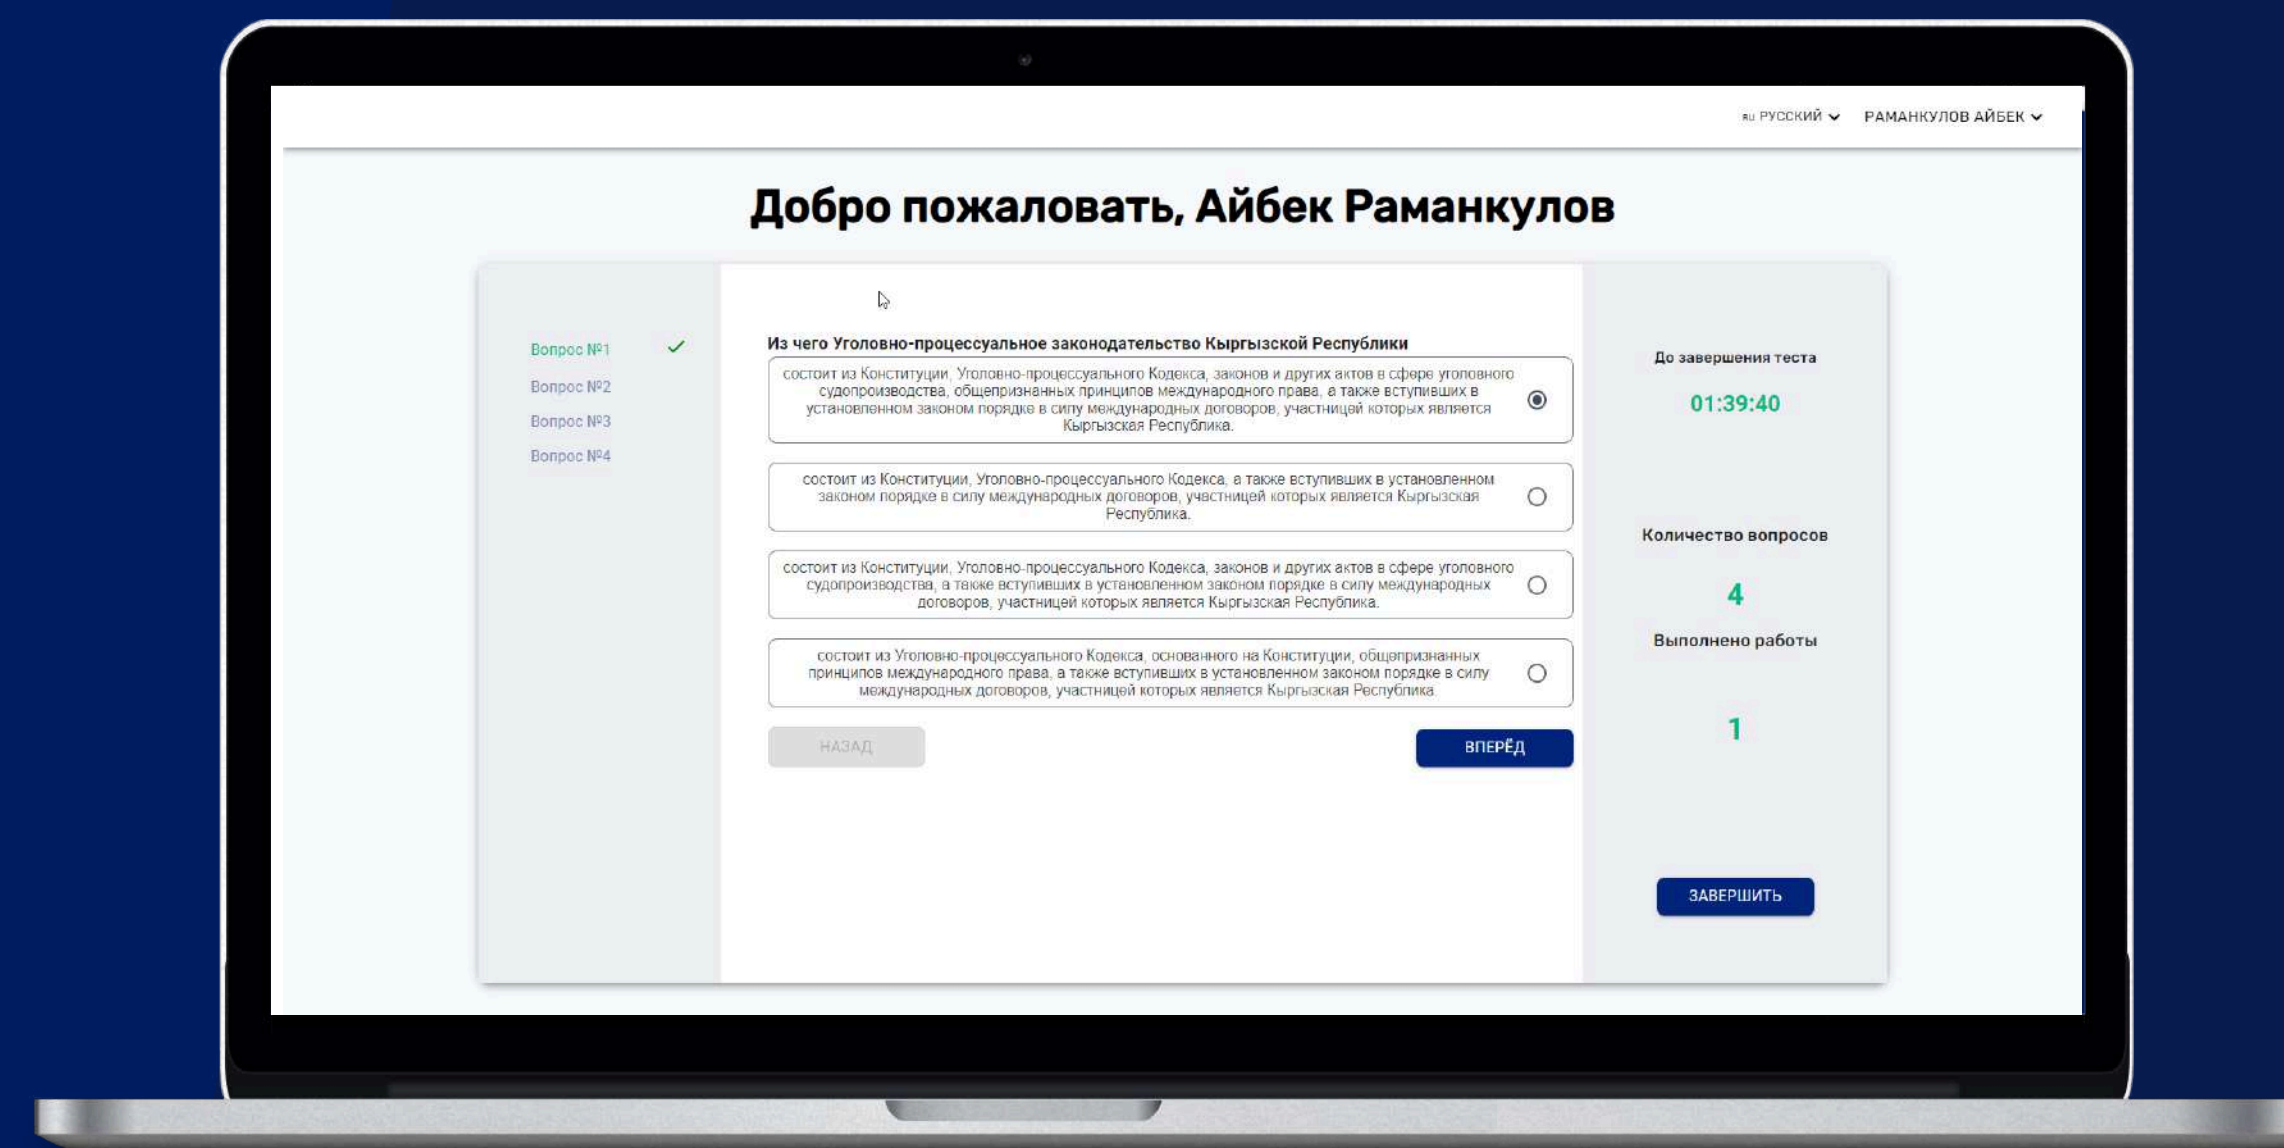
RU РУССКИЙ РАМАНКУЛОВ АЙБЕК

Добро пожаловать, Айбек Раманкулов

Вопрос №1
Вопрос №2
Вопрос №3
Вопрос №4

Из чего Уголовно-процессуальное законодательство Кыргызской Республики

состоит из Конституции, Уголовно-процессуального Кодекса, законов и других актов в сфере уголовного судопроизводства, общепризнанных принципов международного права, а также вступивших в установленном законом порядке в силу международных договоров, участницей которых является Кыргызская Республика.

состоит из Конституции, Уголовно-процессуального Кодекса, а также вступивших в установленном законом порядке в силу международных договоров, участницей которых является Кыргызская Республика.

состоит из Конституции, Уголовно-процессуального Кодекса, законов и других актов в сфере уголовного судопроизводства, а также вступивших в установленном законом порядке в силу международных договоров, участницей которых является Кыргызская Республика.

состоит из Уголовно-процессуального Кодекса, основанного на Конституции, общепризнанных принципов международного права, а также вступивших в установленном законом порядке в силу международных договоров, участницей которых является Кыргызская Республика.

НАЗАД
ВПЕРЁД

До завершения теста
01:39:40

Количество вопросов
4
Выполнено работы
1

ЗАВЕРШИТЬ